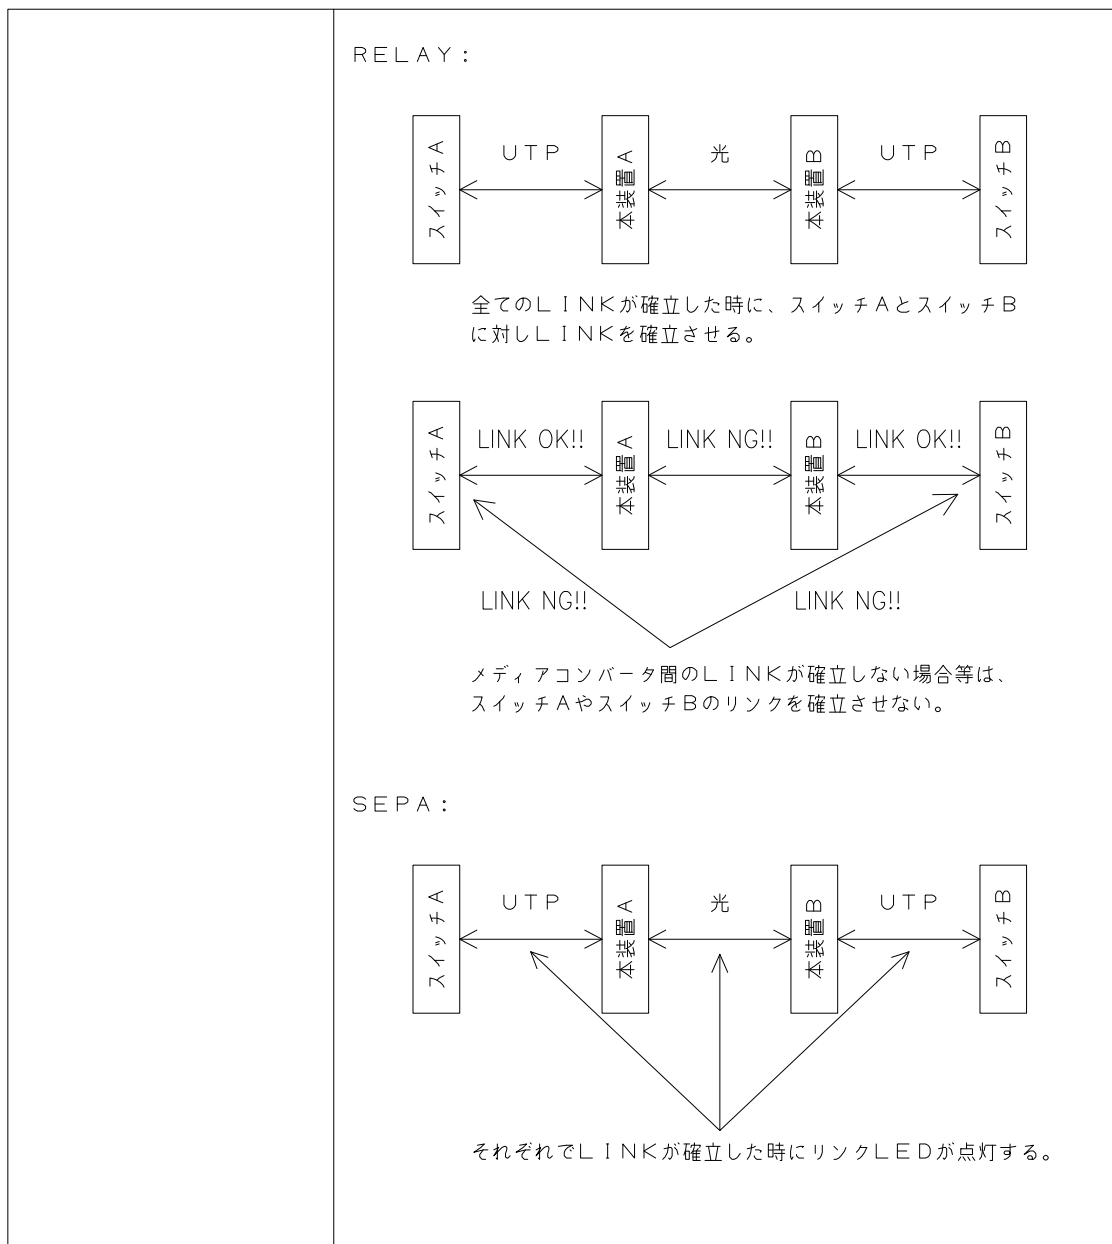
RELAY:

スイッチA
UTP
本装置A
光
本装置B
UTP
スイッチB

全てのLINKが確立した時に、スイッチAとスイッチBに対しLINKを確立させる。

スイッチA
LINK OK!!
本装置A
LINK NG!!
本装置B
LINK OK!!
スイッチB

LINK NG!!
LINK NG!!

メディアコンバータ間のLINKが確立しない場合等は、スイッチAやスイッチBのリンクを確立させない。

SEPA:

スイッチA
UTP
本装置A
光
本装置B
UTP
スイッチB

それぞれでLINKが確立した時にリンクLEDが点灯する。